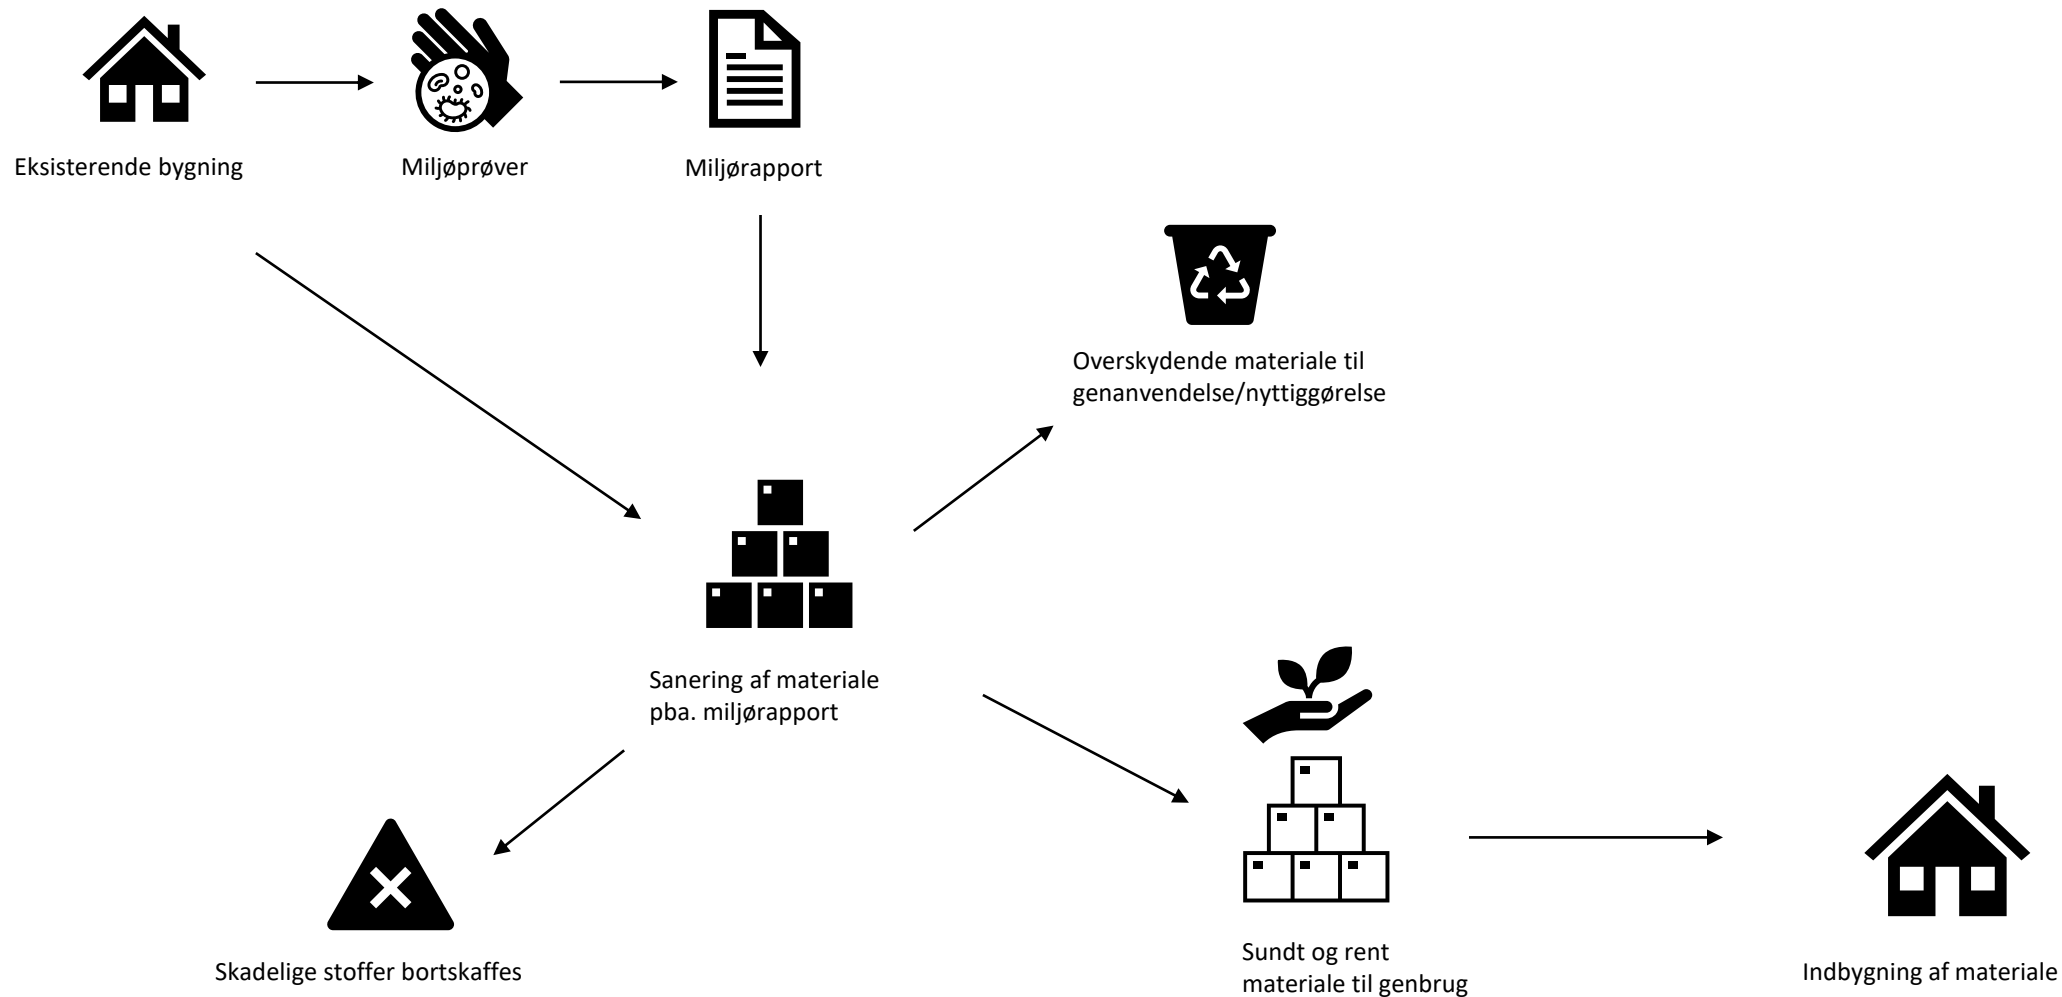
Eksisterende bygning

Miljøprøver

Miljørapport

Overskydende materiale til genanvendelse/nyttiggørelse

Sanering af materiale pba. miljørapport

Skadelige stoffer bortskaffes

Sundt og rent materiale til genbrug

Indbygning af materiale